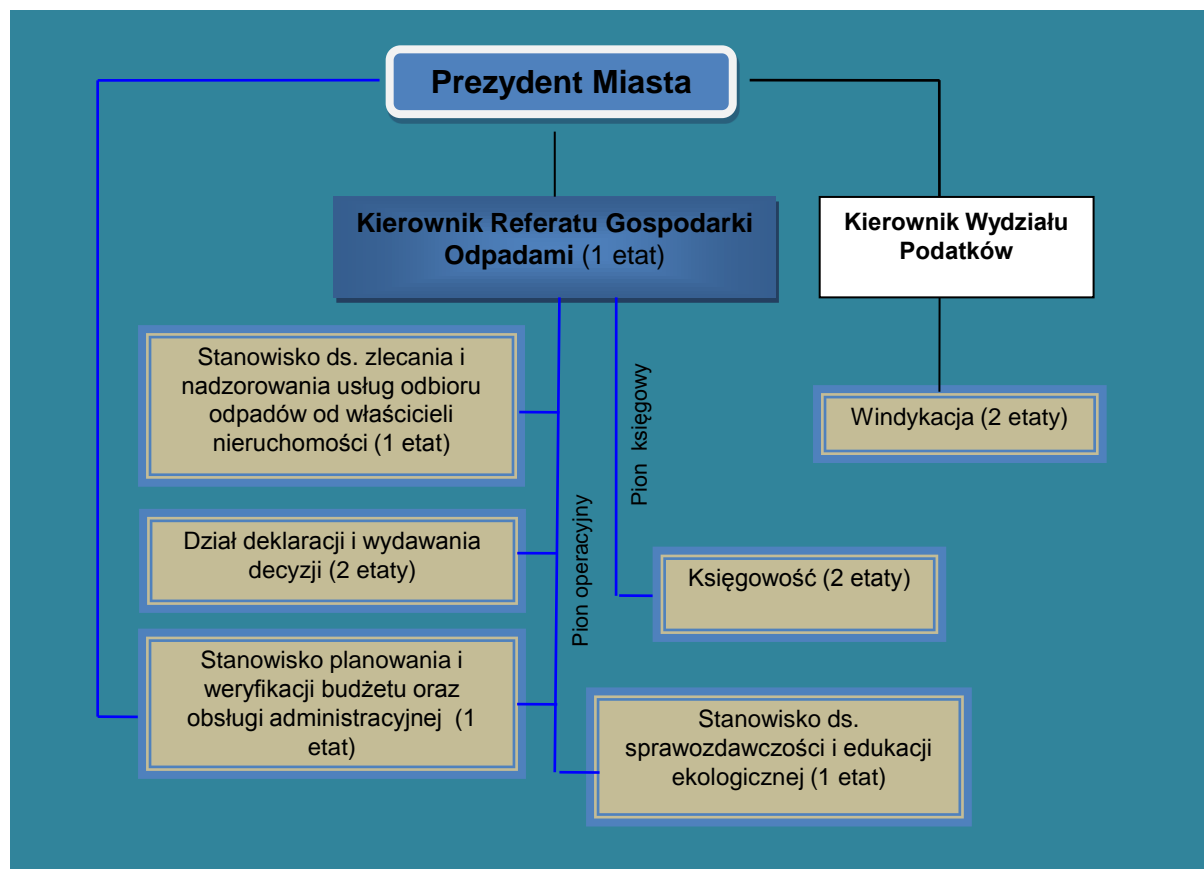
Prezydent Miasta

Kierownik Referatu Gospodarki Odpadami (1 etat)

Kierownik Wydziału Podatków

Stanowisko ds. zlecania i nadzorowania usług odbioru odpadów od właścicieli nieruchomości (1 etat)

Pion księgowy

Windykacja (2 etaty)

Pion operacyjny

Dział deklaracji i wydawania decyzji (2 etaty)

Księgowość (2 etaty)

Stanowisko planowania i weryfikacji budżetu oraz obsługi administracyjnej (1 etat)

Stanowisko ds. sprawozdawczości i edukacji ekologicznej (1 etat)